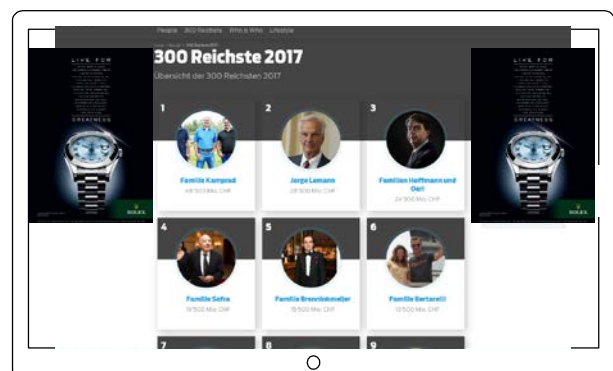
People 300 Reichste Who is Who Lifestyle

300 Reichste 2017

Übersicht der 300 Reichsten 2017

LIVE FOR GREATNESS

ROLEX

1

Familie Kamprad

49'500 Mia. CHF

2

Jorge Lemann

28'500 Mia. CHF

3

Familien Hoffmann und Oeri

24'500 Mia. CHF

4

Familie Safra

19'500 Mia. CHF

5

Familie Brenninkmeijer

15'500 Mia. CHF

6

Familie Bertarelli

13'500 Mia. CHF

7

8

9

LIVE FOR GREATNESS

ROLEX